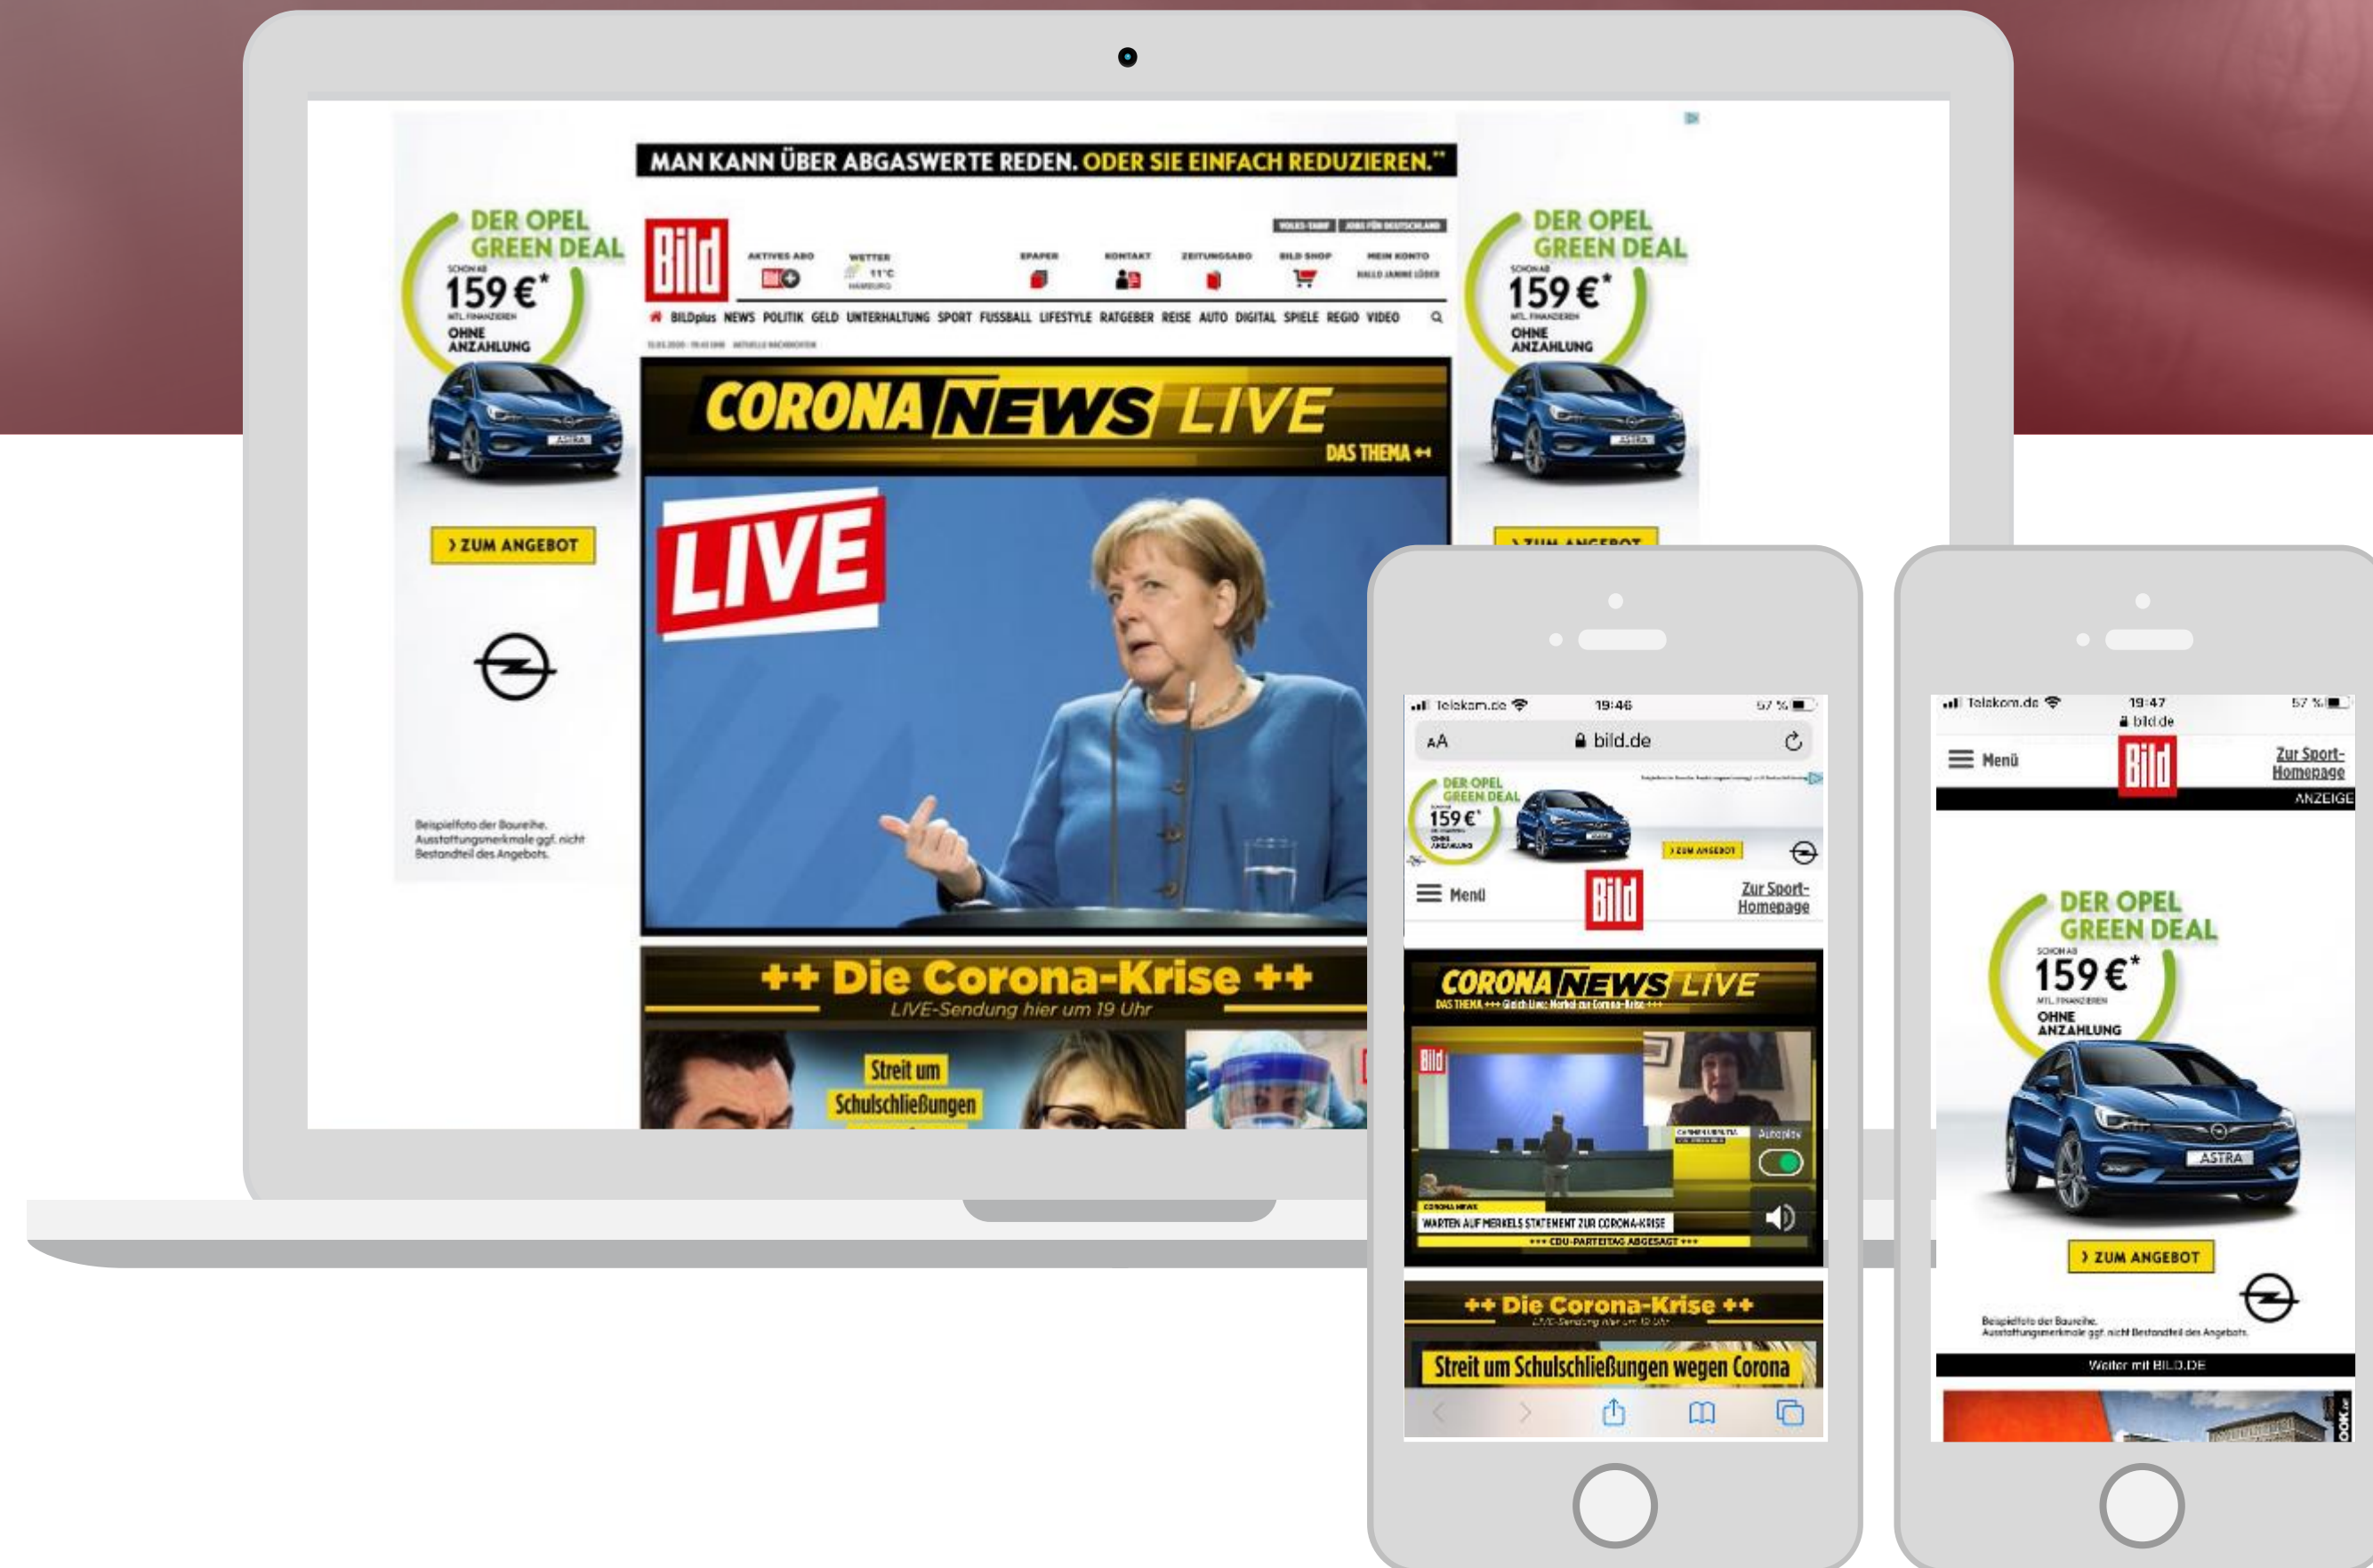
MAN KANN ÜBER ABGASWERTE REDEN. ODER SIE EINFACH REDUZIEREN."

DER OPEL GREEN DEAL
SCHON AB
159 €*
MTL. FINANZIEREN
OHNE ANZAHLUNG

ASTRA

› ZUM ANGEBOT

Beispielfoto der Baureihe. Ausstattungsmerkmale ggf. nicht Bestandteil des Angebots.

Bild
AKTIVES ABO
WETTER 11°C HAMBURG
EPAPER
KONTAKT
ZEITUNGSABO
BILD SHOP
MEIN KONTO

BILDplus NEWS POLITIK GELD UNTERHALTUNG SPORT FUSSBALL LIFESTYLE RATGEBER REISE AUTO DIGITAL SPIELE REGIO VIDEO

CORONA NEWS LIVE
DAS THEMA

LIVE

++ Die Corona-Krise ++
LIVE-Sendung hier um 19 Uhr

Streit um Schulschließungen

DER OPEL GREEN DEAL
SCHON AB
159 €*
MTL. FINANZIEREN
OHNE ANZAHLUNG

ASTRA

› ZUM ANGEBOT

Telekom.de 19:46 57 %
AA bild.de

DER OPEL GREEN DEAL
159 €*
OHNE ANZAHLUNG
› ZUM ANGEBOT

Menü
Bild
Zur Sport-Homepage

CORONA NEWS LIVE
DAS THEMA +++ Gleich Live: Merkel zur Corona-Krise +++

Bild
Autoplay
WARTEN AUF MERKELS STATEMENT ZUR CORONA-KRISE
+++ CDU-PARTEITAG ABGESAGT +++

++ Die Corona-Krise ++
LIVE-Sendung hier um 19 Uhr

Streit um Schulschließungen wegen Corona

Telekom.de 19:47 57 %
bild.de

Menü
Bild
Zur Sport-Homepage
ANZEIGE

DER OPEL GREEN DEAL
SCHON AB
159 €*
MTL. FINANZIEREN
OHNE ANZAHLUNG

ASTRA

› ZUM ANGEBOT

Beispielfoto der Baureihe. Ausstattungsmerkmale ggf. nicht Bestandteil des Angebots.

Weiter mit BILD.DE